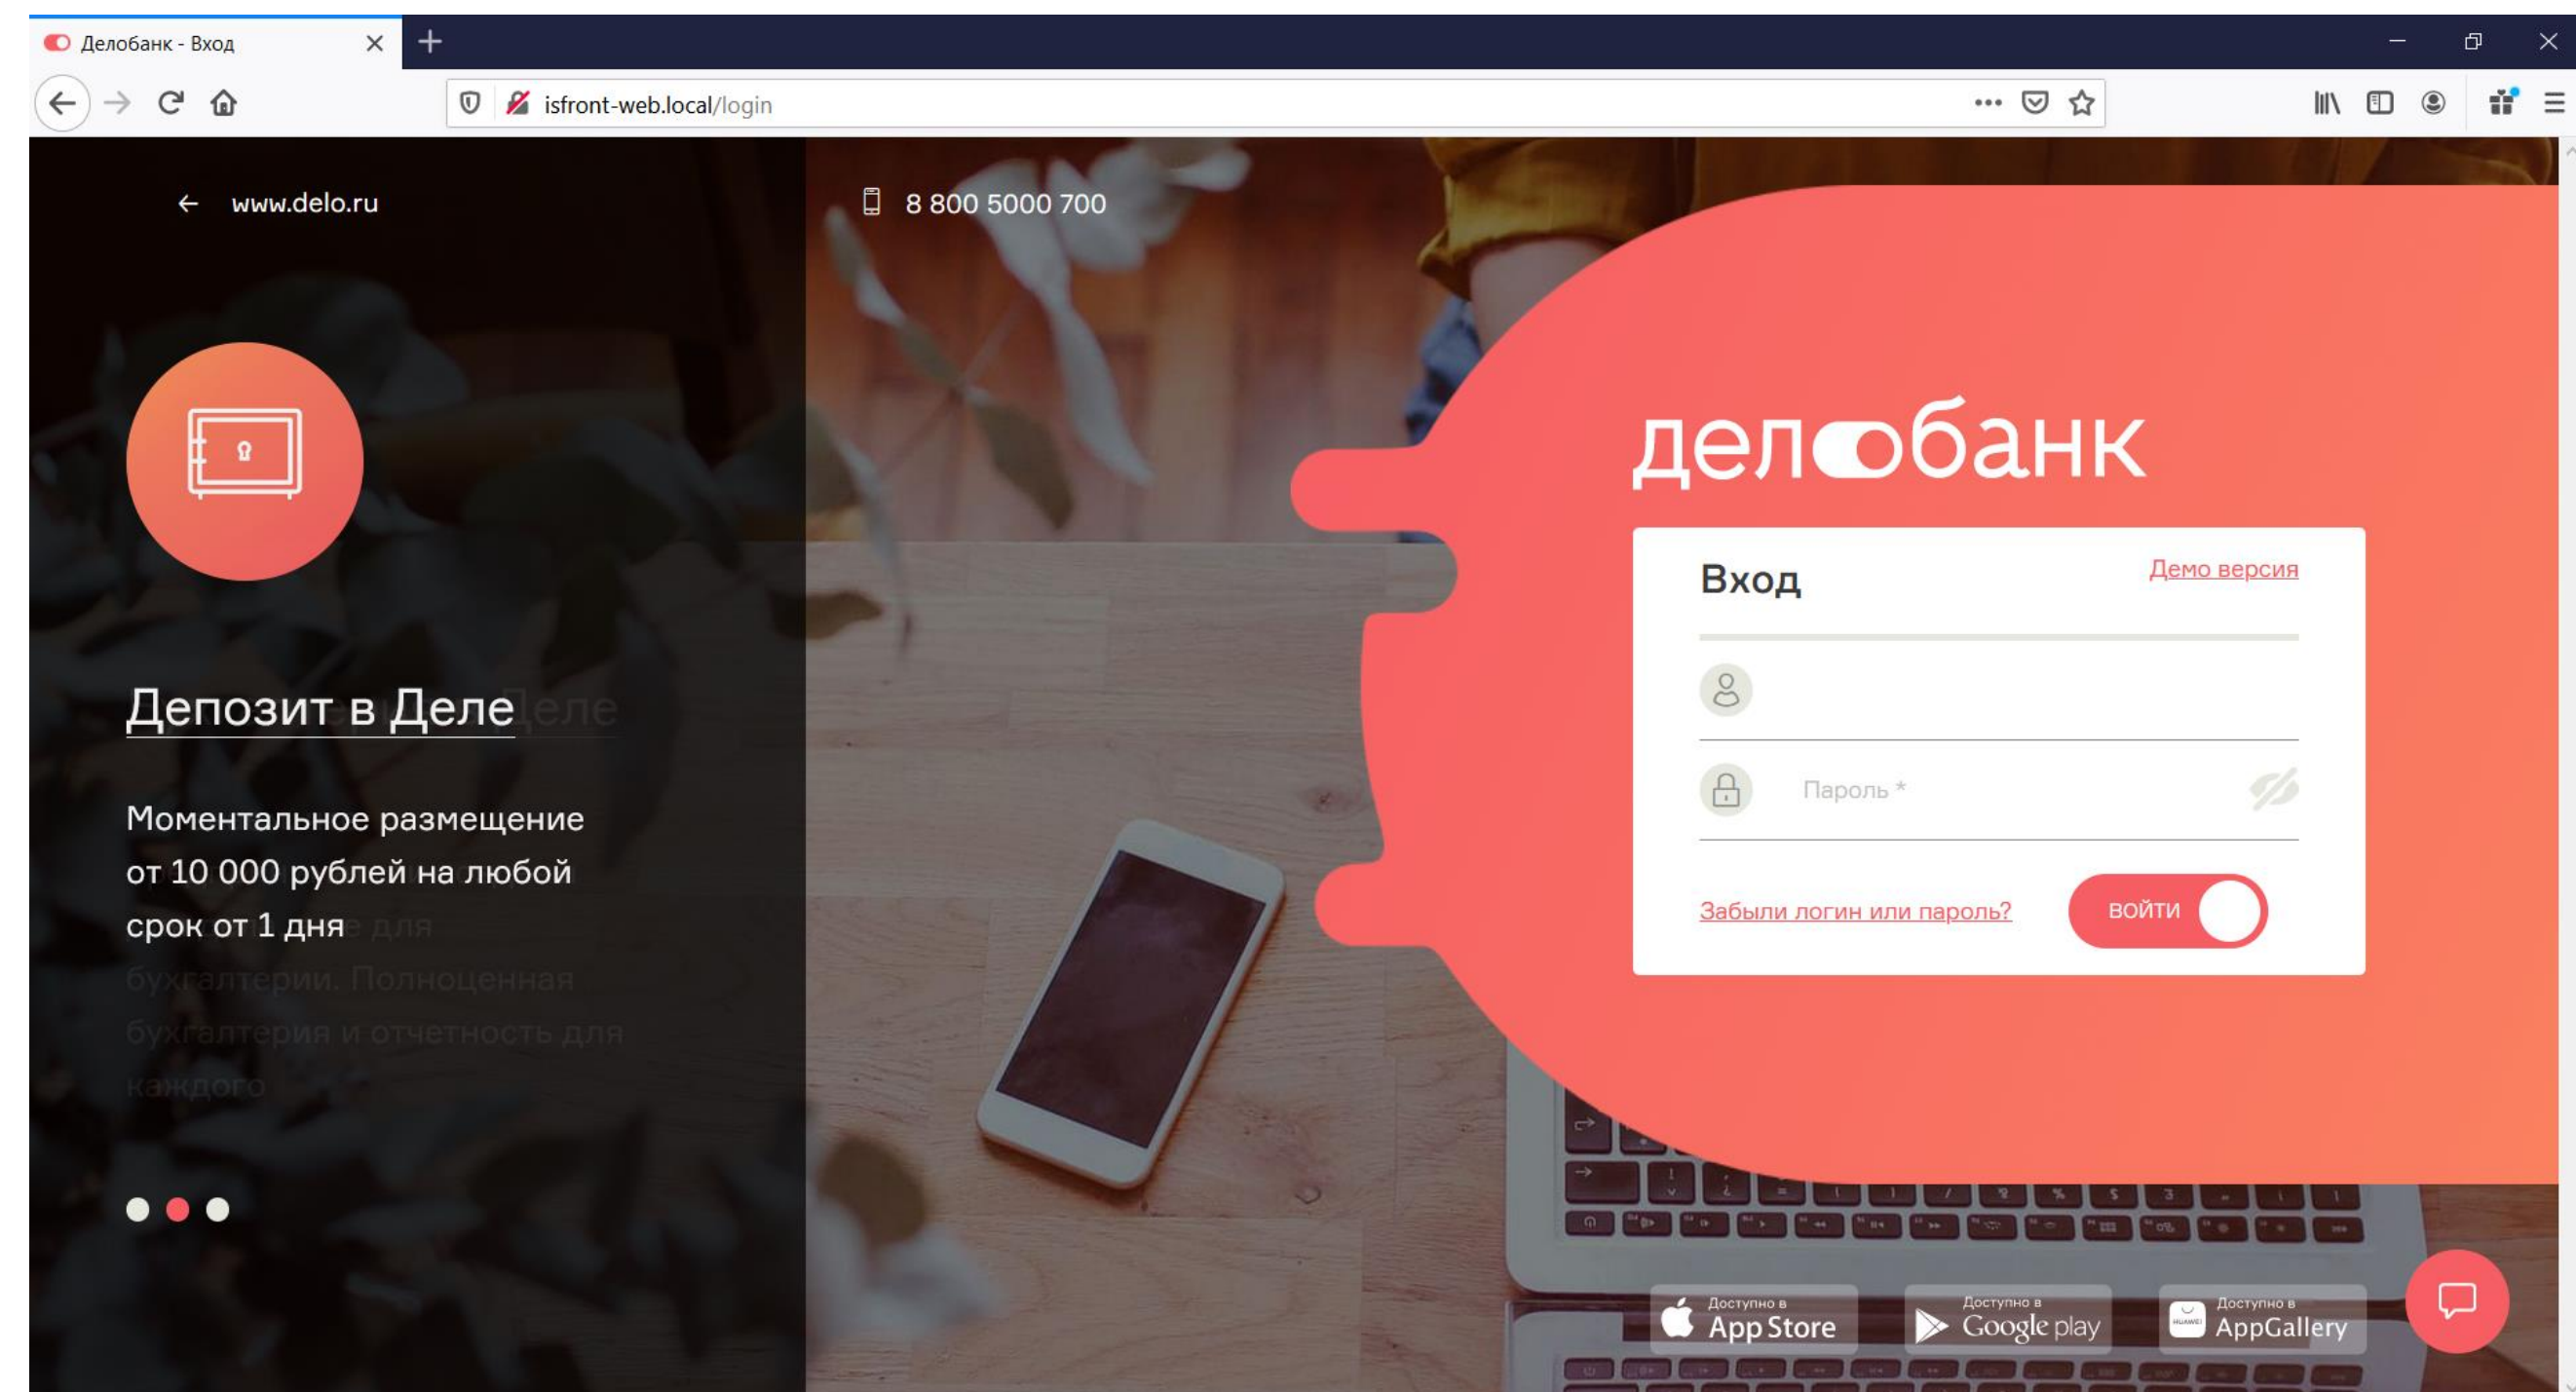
Делобанк - Вход

isfront-web.local/login

← www.delo.ru

8 800 5000 700

Депозит в Деле

Моментальное размещение от 10 000 рублей на любой срок от 1 дня

делобанк

Вход

Демо версия

Пароль *

Забыли логин или пароль?

ВОЙТИ

Доступно в App Store

Доступно в Google play

Доступно в AppGallery